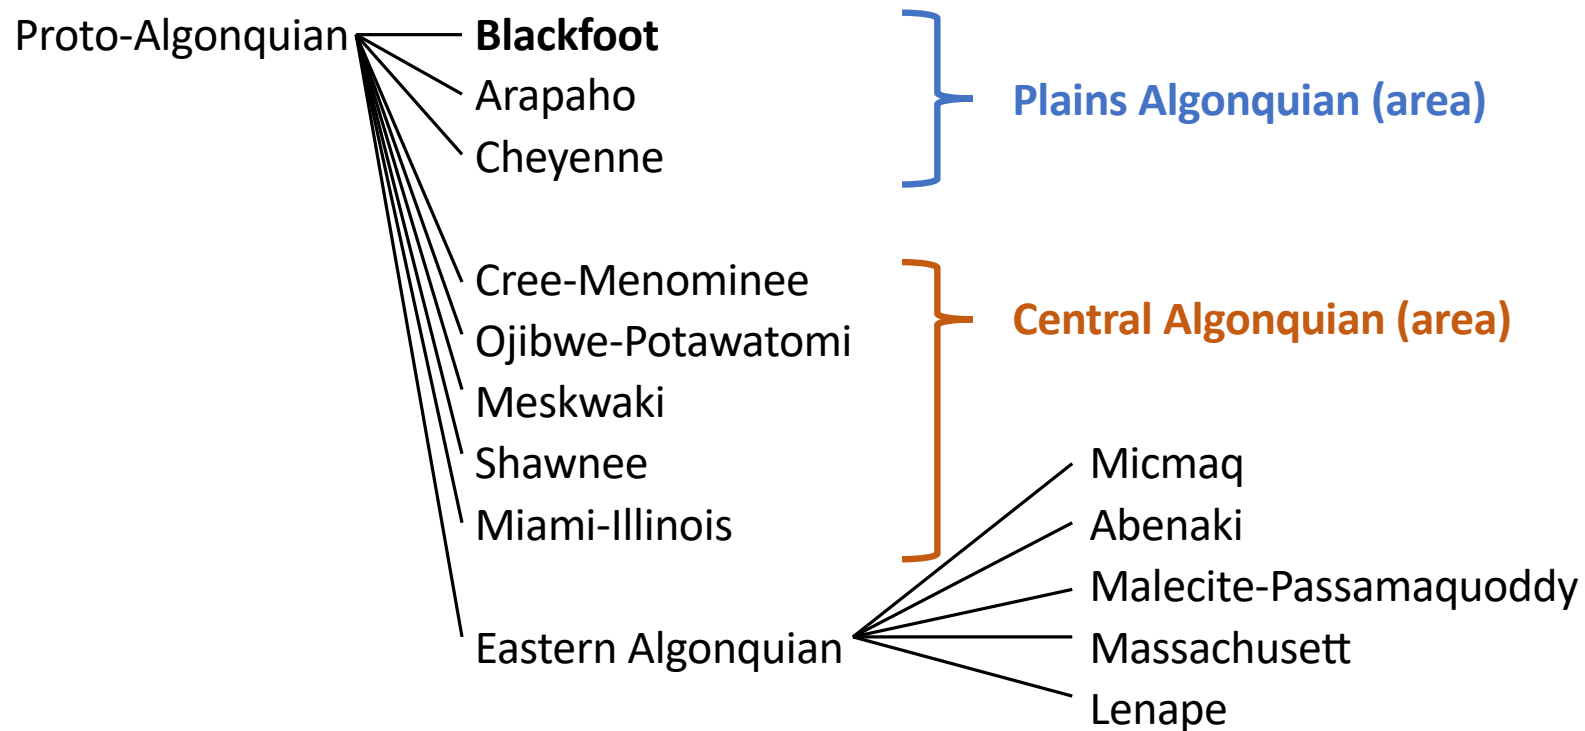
Proto-Algonquian

**Blackfoot**
Arapaho
Cheyenne

Plains Algonquian (area)

Cree-Menominee
Ojibwe-Potawatomi
Meskwaki
Shawnee
Miami-Illinois

Central Algonquian (area)

Eastern Algonquian

Micmaq
Abenaki
Malecite-Passamaquoddy
Massachusett
Lenape